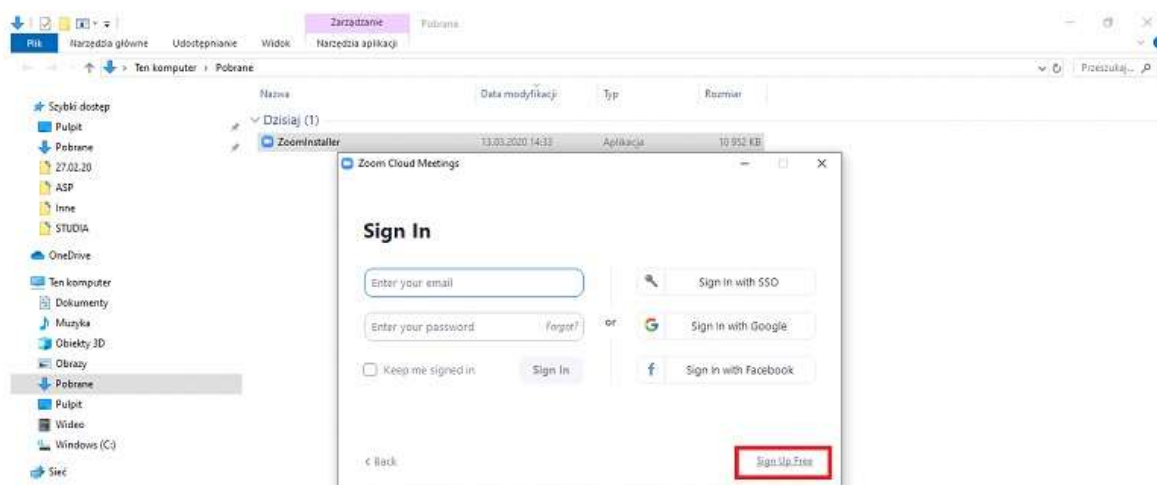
Zarządzanie Pobrane
Plik Narzędzia główne Udostępnianie Widok Narzędzia aplikacji
Ten komputer › Pobrane
Przeszukaj...

Szybki dostęp
Pulpit
Pobrane
27.02.20
ASP
Inne
STUDIA
OneDrive
Ten komputer
Dokumenty
Muzyka
Obiekty 3D
Obrazy
Pobrane
Pulpit
Wideo
Windows (C:)
Sieć

| Nazwa | Data modyfikacji | Typ | Rozmiar |
|---|---|---|---|
| Dzisiaj (1) | | | |
| ZoomInstaller | 13.03.2020 14:33 | Aplikacja | 10 952 KB |

Zoom Cloud Meetings

Sign In

Enter your email
Enter your password Forgot?
Keep me signed in
Sign In
or
Sign In with SSO
Sign In with Google
Sign In with Facebook

< Back
Sign Up Free